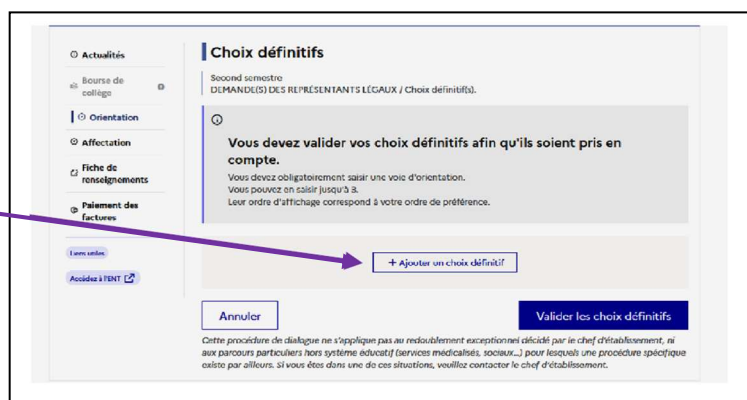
Actualités

Bourse de collège

Orientation

Affectation

Fiche de renseignements

Paiement des factures

Liens utiles

Accédez à l'ENT

Choix définitifs

Second semestre
DEMANDE(S) DES REPRÉSENTANTS LÉGAUX / Choix définitif(s).

Vous devez valider vos choix définitifs afin qu'ils soient pris en compte.

Vous devez obligatoirement saisir une voie d'orientation.
Vous pouvez en saisir jusqu'à 3.
Leur ordre d'affichage correspond à votre ordre de préférence.

+ Ajouter un choix définitif

Annuler

Valider les choix définitifs

Cette procédure de dialogue ne s'applique pas au redoublement exceptionnel décidé par le chef d'établissement, ni aux parcours particuliers hors système éducatif (services médicalisés, sociaux...) pour lesquels une procédure spécifique existe par ailleurs. Si vous êtes dans une de ces situations, veuillez contacter le chef d'établissement.